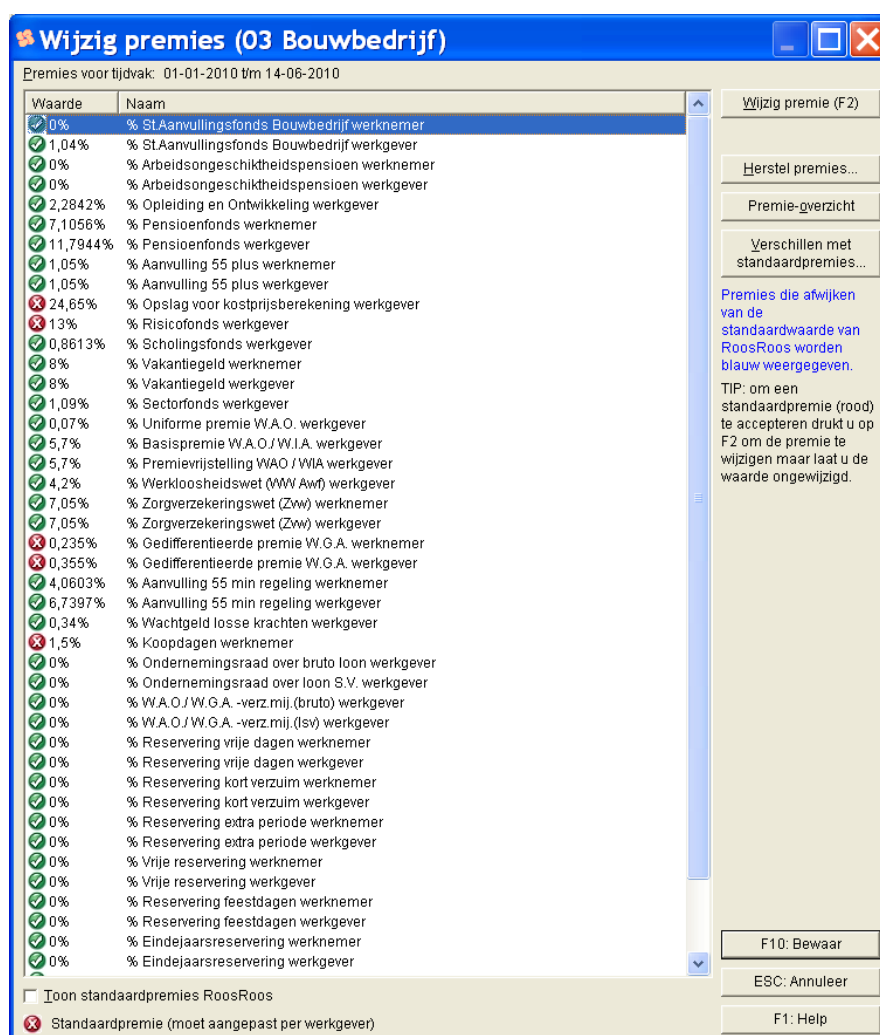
Wijzig premies (03 Bouwbedrijf)

Premies voor tijdvak: 01-01-2010 t/m 14-06-2010

| Waarde | Naam |
|---|---|
| 0% | % St.Aanvullingsfonds Bouwbedrijf werknemer |
| 1,04% | % St.Aanvullingsfonds Bouwbedrijf werkgever |
| 0% | % Arbeidsongeschiktheidspensioen werknemer |
| 0% | % Arbeidsongeschiktheidspensioen werkgever |
| 2,2842% | % Opleiding en Ontwikkeling werkgever |
| 7,1056% | % Pensioenfonds werknemer |
| 11,7944% | % Pensioenfonds werkgever |
| 1,05% | % Aanvulling 55 plus werknemer |
| 1,05% | % Aanvulling 55 plus werkgever |
| 24,65% | % Opslag voor kostprijsberekening werkgever |
| 13% | % Risicofonds werkgever |
| 0,8613% | % Scholingsfonds werkgever |
| 8% | % Vakantiegeld werknemer |
| 8% | % Vakantiegeld werkgever |
| 1,09% | % Sectorfonds werkgever |
| 0,07% | % Uniforme premie W.A.O. werkgever |
| 5,7% | % Basispremie W.A.O./W.I.A. werkgever |
| 5,7% | % Premievrijstelling WAO / WIA werkgever |
| 4,2% | % Werkloosheidswet (WW Awf) werkgever |
| 7,05% | % Zorgverzekeringswet (Zvw) werknemer |
| 7,05% | % Zorgverzekeringswet (Zvw) werkgever |
| 0,235% | % Gedifferentieerde premie W.G.A. werknemer |
| 0,355% | % Gedifferentieerde premie W.G.A. werkgever |
| 4,0603% | % Aanvulling 55 min regeling werknemer |
| 6,7397% | % Aanvulling 55 min regeling werkgever |
| 0,34% | % Wachtgeld losse krachten werkgever |
| 1,5% | % Koopdagen werknemer |
| 0% | % Ondernemingsraad over bruto loon werkgever |
| 0% | % Ondernemingsraad over loon S.V. werkgever |
| 0% | % W.A.O./W.G.A. -verz.mij.(bruto) werkgever |
| 0% | % W.A.O./W.G.A. -verz.mij.(lsv) werkgever |
| 0% | % Reservering vrije dagen werknemer |
| 0% | % Reservering vrije dagen werkgever |
| 0% | % Reservering kort verzuim werknemer |
| 0% | % Reservering kort verzuim werkgever |
| 0% | % Reservering extra periode werknemer |
| 0% | % Reservering extra periode werkgever |
| 0% | % Vrije reservering werknemer |
| 0% | % Vrije reservering werkgever |
| 0% | % Reservering feestdagen werknemer |
| 0% | % Reservering feestdagen werkgever |
| 0% | % Eindejaarsreservering werknemer |
| 0% | % Eindejaarsreservering werkgever |

Toon standaardpremies RoosRoos

Standaardpremie (moet aangepast per werkgever)

Wijzig premie (F2)

Herstel premies...

Premie-overzicht

Verschillen met standaardpremies...

Premies die afwijken van de standaardwaarde van RoosRoos worden blauw weergegeven.

TIP: om een standaardpremie (rood) te accepteren drukt u op F2 om de premie te wijzigen maar laat u de waarde ongewijzigd.

F10: Bewaar

ESC: Annuleer

F1: Help